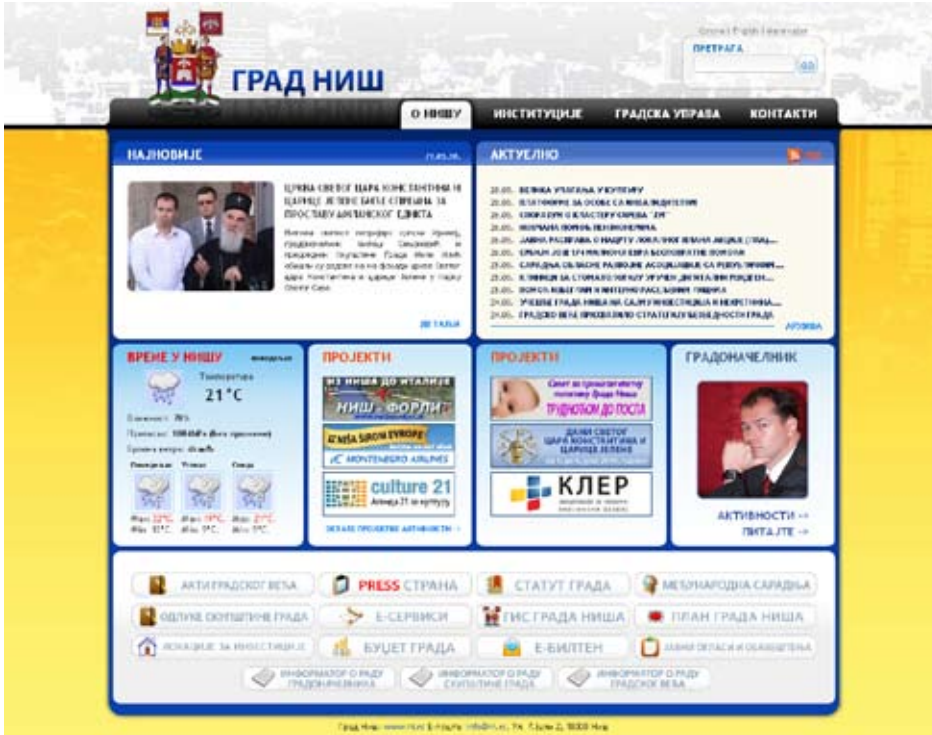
ГРАД НИШ

ПРЕТРАГА
GO

О НИШУ ИНСТИТУЦИЈЕ ГРАДСКА УПРАВА КОНТАКТИ

НАЈНОВИЈЕ

ЦРКВА СВЕТОГ ЦАРА КОНСТАНТИНА И ЦАРИЦЕ ЈЕЛЕНЕ БИЋЕ СПРЕМНА ЗА ПРОСЛАВУ МИЛАНСКОГ ЕДИКТА

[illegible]

ДЕТАЉИ

АКТУЕЛНО

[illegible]

АРХИВА

ВРЕМЕ У НИШУ

Температура
21 °C

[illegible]

ПРОЈЕКТИ

ИЗ НИША ДО ИТАЛИЈЕ
НИШ - ФОРЛИ
MONTENEGRO AIRLINES
culture 21

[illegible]

ПРОЈЕКТИ

ТРУДНОЋОМ ДО ПОСЛА
ДАНИ СВЕТОГ ЦАРА КОНСТАНТИНА И ЦАРИЦЕ ЈЕЛЕНЕ
КЛЕР

ГРАДОНАЧЕЛНИК

АКТИВНОСТИ ->
ПИТАЈТЕ ->

АКТИ ГРАДСКОГ ВЕЋА
PRESS СТРАНА
СТАТУТ ГРАДА
МЕЂУНАРОДНА САРАДЊА
ОДЛУКЕ СКУПШТИНЕ ГРАДА
Е-СЕРВИСИ
ГИС ГРАДА НИША
ПЛАН ГРАДА НИША
ЛОКАЦИЈЕ ЗА ИНВЕСТИЦИЈЕ
БУЏЕТ ГРАДА
Е-БИЛТЕН
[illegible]
ИНФОРМАТОР О РАДУ ГРАДОНАЧЕЛНИКА
ИНФОРМАТОР О РАДУ СКУПШТИНЕ ГРАДА
ИНФОРМАТОР О РАДУ ГРАДСКОГ ВЕЋА

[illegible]